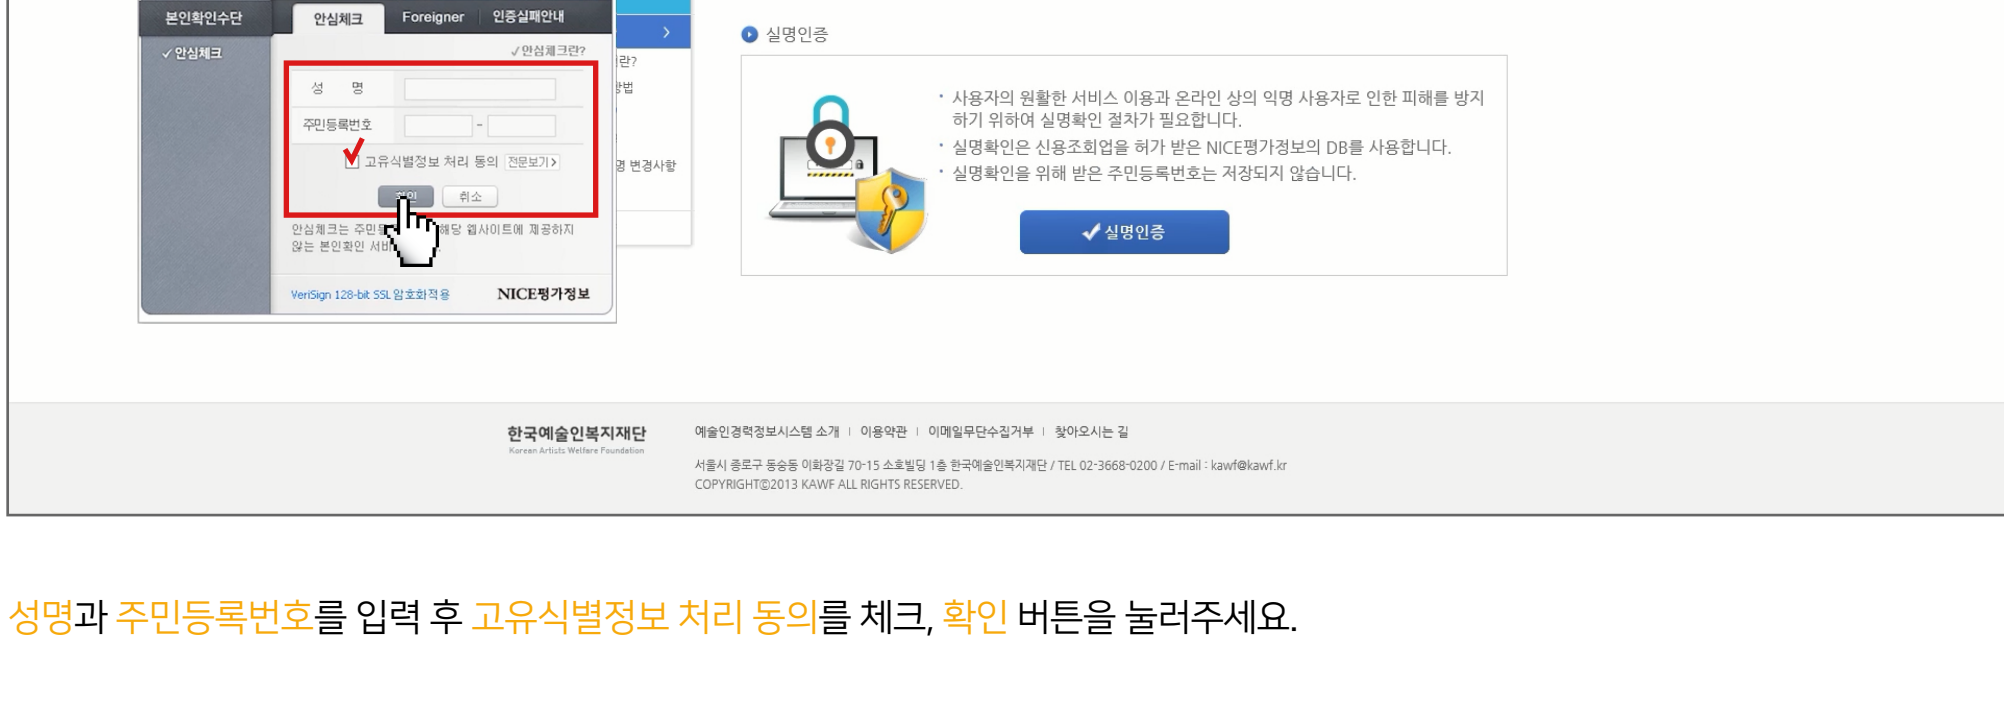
본인확인수단 안심체크 Foreigner 인증실패안내
✓안심체크
✓안심체크란?
성 명
주민등록번호 -
고유식별정보 처리 동의 전문보기>
확인 취소
안심체크는 주민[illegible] 해당 웹사이트에 제공하지 않는 본인확인 서비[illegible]
VeriSign 128-bit SSL 암호화적용 NICE평가정보

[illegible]란?
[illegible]방법
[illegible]경 변경사항

실명인증

· 사용자의 원활한 서비스 이용과 온라인 상의 익명 사용자로 인한 피해를 방지하기 위하여 실명확인 절차가 필요합니다.
· 실명확인은 신용조회업을 허가 받은 NICE평가정보의 DB를 사용합니다.
· 실명확인을 위해 받은 주민등록번호는 저장되지 않습니다.

✓실명인증

한국예술인복지재단
Korean Artists Welfare Foundation

예술인경력정보시스템 소개 | 이용약관 | 이메일무단수집거부 | 찾아오시는 길

서울시 종로구 동숭동 이화장길 70-15 소호빌딩 1층 한국예술인복지재단 / TEL 02-3668-0200 / E-mail : kawf@kawf.kr
COPYRIGHT©2013 KAWF ALL RIGHTS RESERVED.

성명과 주민등록번호를 입력 후 고유식별정보 처리 동의를 체크, 확인 버튼을 눌러주세요.